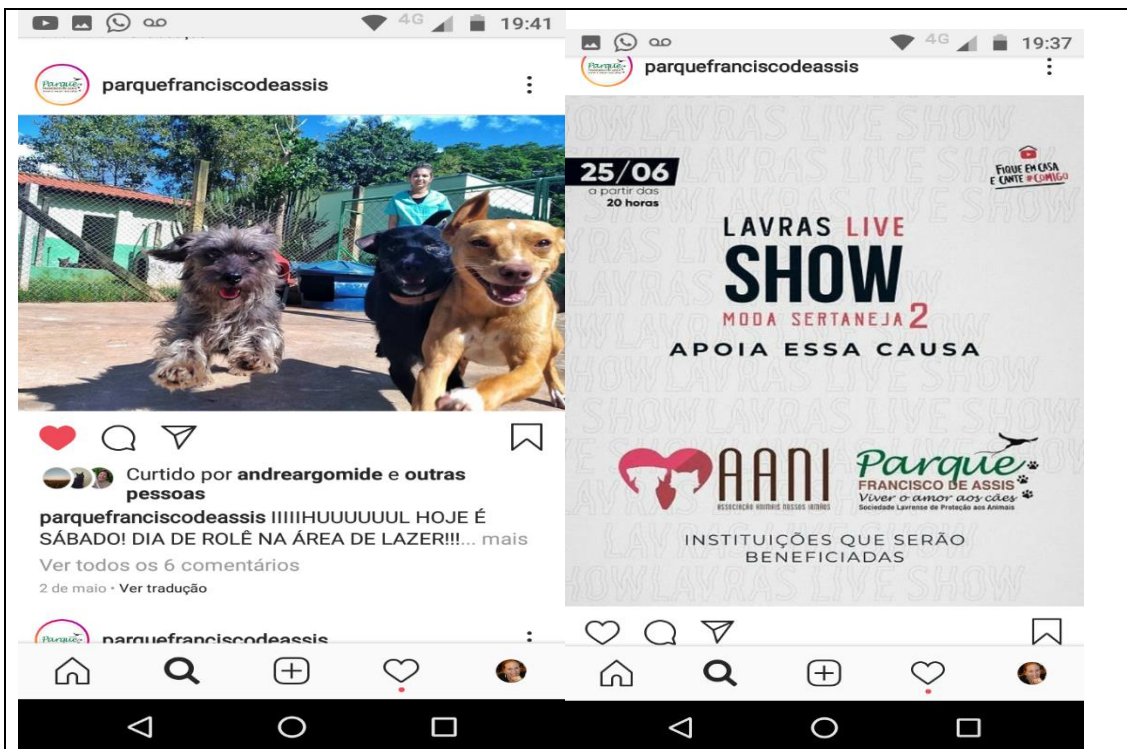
4G 19:41

parquefranciscodeassis

Curtido por andreargomide e outras pessoas

parquefranciscodeassis IIIIIHUUUUUUL HOJE É SÁBADO! DIA DE ROLÊ NA ÁREA DE LAZER!!!... mais

Ver todos os 6 comentários

2 de maio • Ver tradução

parquefranciscodeassis

4G 19:37

parquefranciscodeassis

25/06
a partir das
20 horas

FIQUE EM CASA E CANTE #COMIGO

LAVRAS LIVE
SHOW
MODA SERTANEJA 2
APOIA ESSA CAUSA

AANI
ASSOCIAÇÃO ANIMAIS NOSSOS IRMÃOS

Parque
FRANCISCO DE ASSIS
Viver o amor aos cães
Sociedade Lavrense de Proteção aos Animais

INSTITUIÇÕES QUE SERÃO BENEFICIADAS